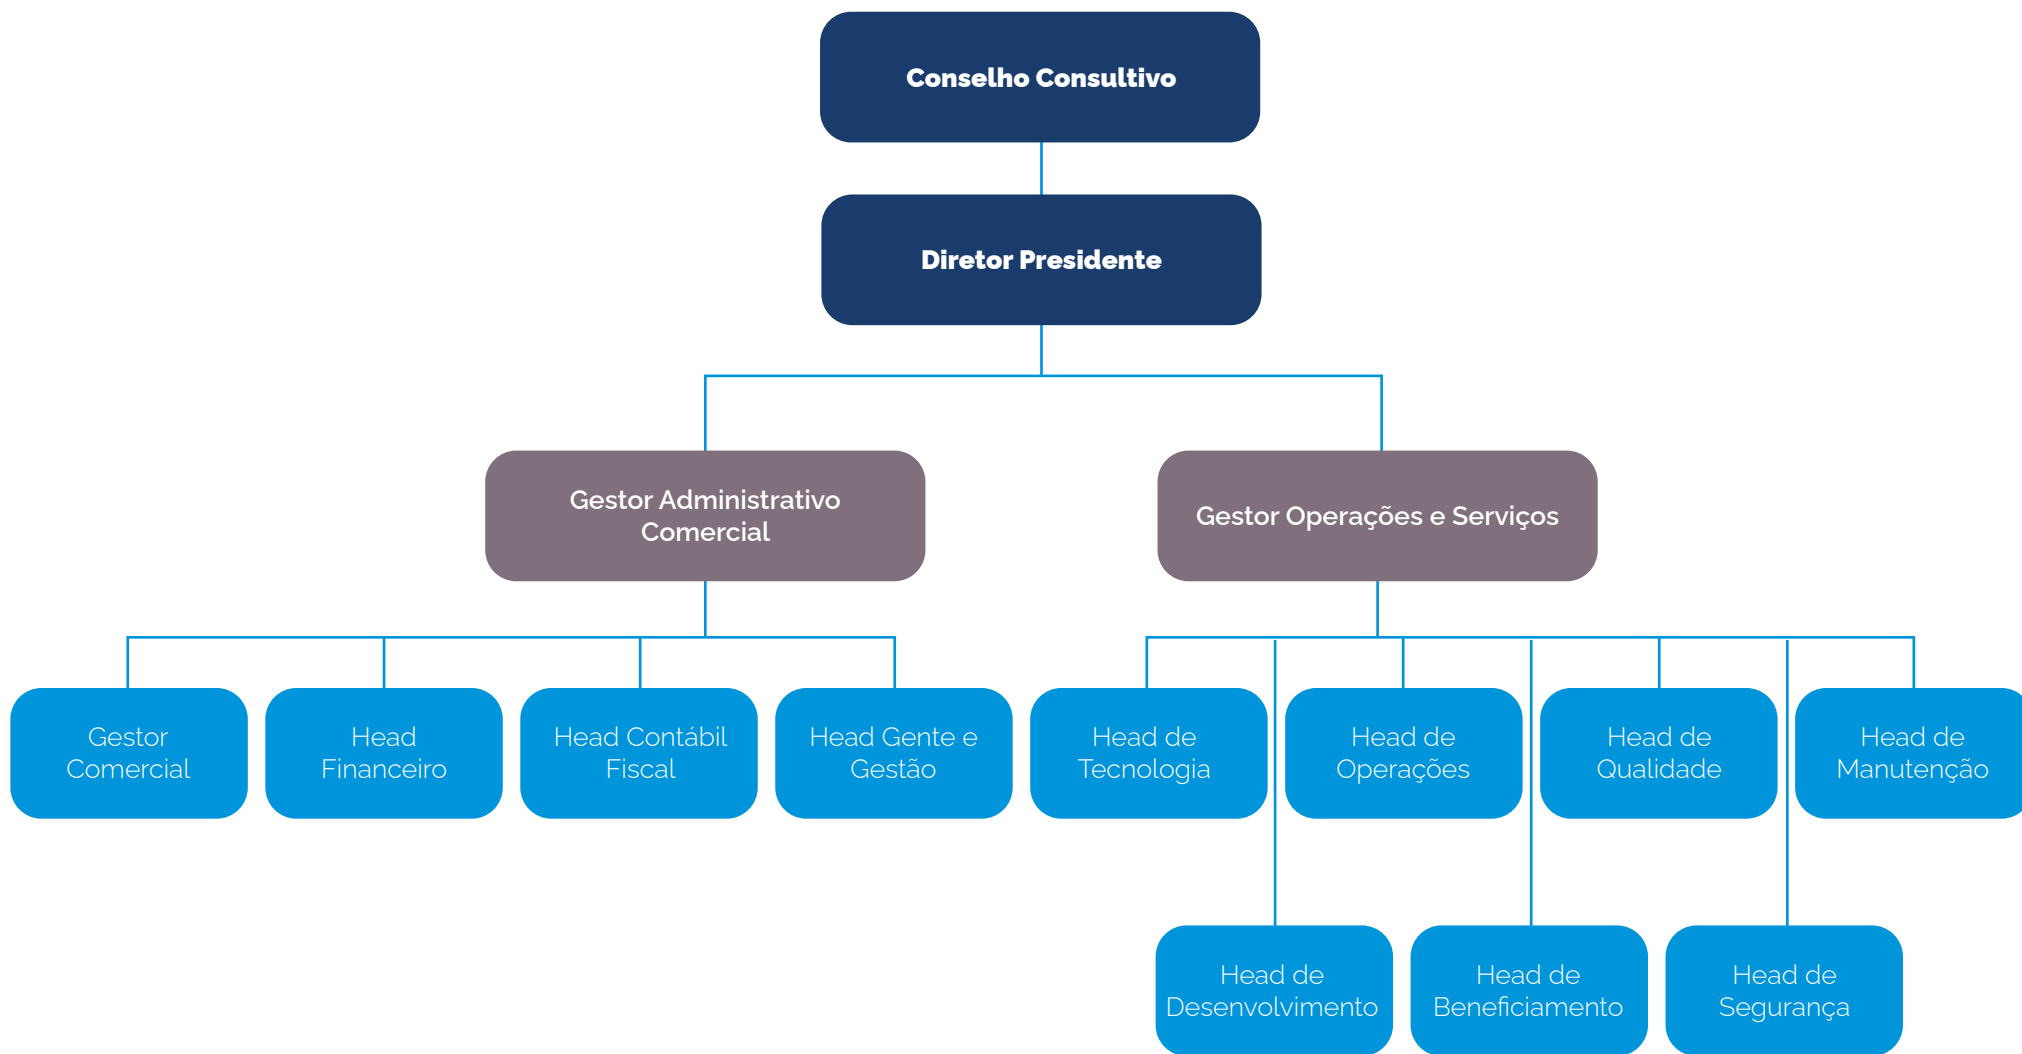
Conselho Consultivo

Diretor Presidente

Gestor Administrativo Comercial

Gestor Operações e Serviços

Gestor Comercial

Head Financeiro

Head Contábil Fiscal

Head Gente e Gestão

Head de Tecnologia

Head de Operações

Head de Qualidade

Head de Manutenção

Head de Desenvolvimento

Head de Beneficiamento

Head de Segurança